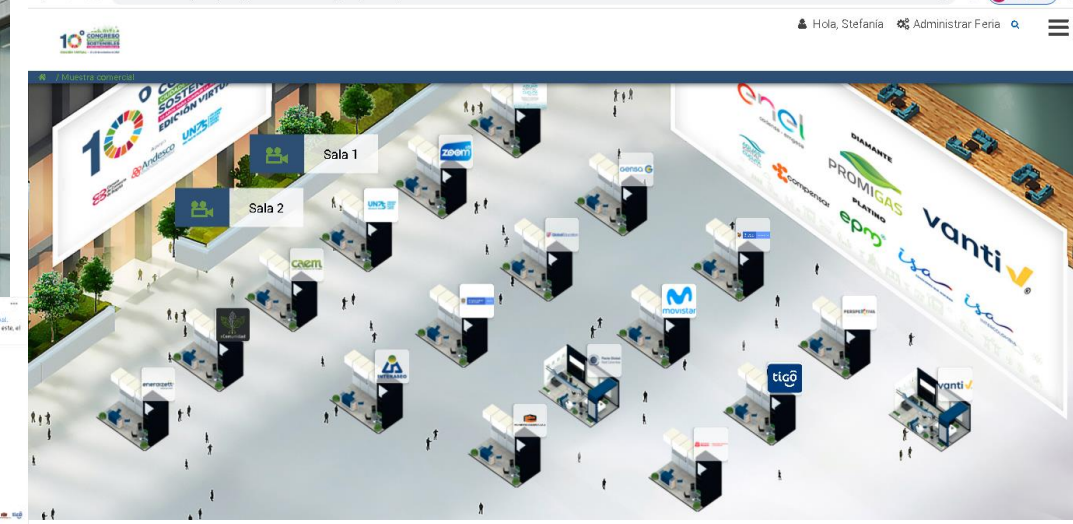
10° CONGRESO SOSTENIBLES

Hola, Stefanía   Administrar Feria

/ Muestra comercial

10° CO SOSTE EDICIÓN VIRTU
Andesco UNE

Sala 1

Sala 2

zoom

gensa

UNE

CAEM

movistar

INTERASEO

enerosa

tigo

vanti

enel

DIAMANTE

PROMIGAS

compensar

PLATINO

epm

vanti

isa

isa